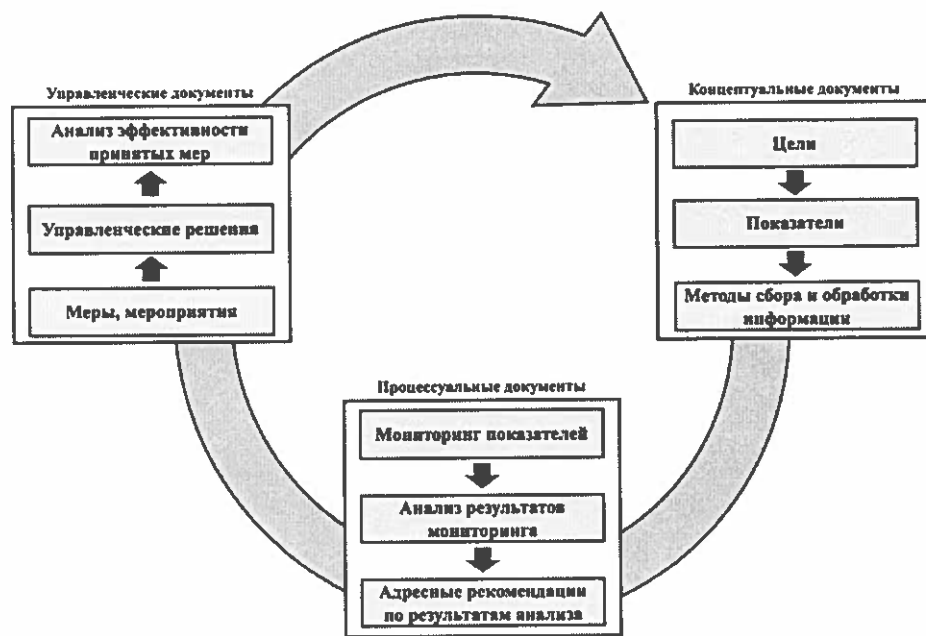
Управленческие документы

Анализ эффективности принятых мер

Управленческие решения

Меры, мероприятия

Концептуальные документы

Цели

Показатели

Методы сбора и обработки информации

Процессуальные документы

Мониторинг показателей

Анализ результатов мониторинга

Адресные рекомендации по результатам анализа